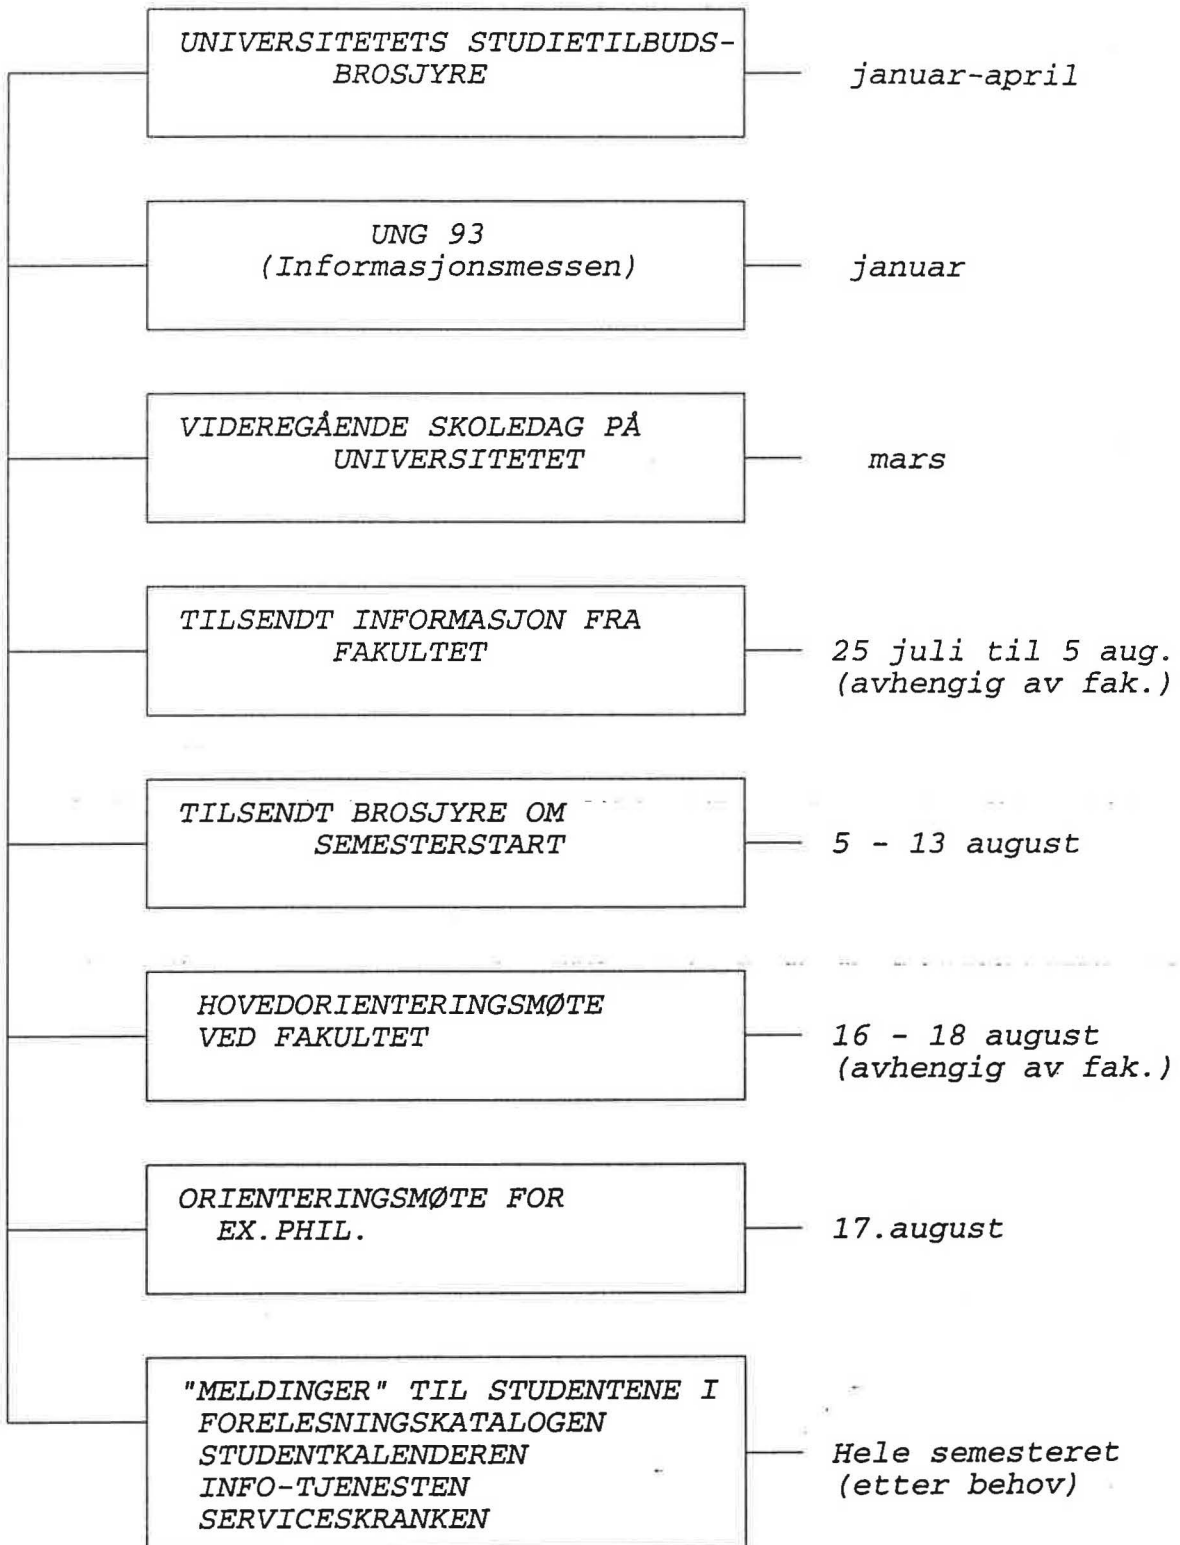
UNIVERSITETETS STUDIETILBUDS-BROSJYRE

januar-april

UNG 93
(Informasjonsmessen)

januar

VIDEREGÅENDE SKOLEDAG PÅ UNIVERSITETET

mars

TILSENDT INFORMASJON FRA FAKULTET

25 juli til 5 aug.
(avhengig av fak.)

TILSENDT BROSJYRE OM SEMESTERSTART

5 - 13 august

HOVEDORIENTERINGSMØTE VED FAKULTET

16 - 18 august
(avhengig av fak.)

ORIENTERINGSMØTE FOR EX.PHIL.

17.august

"MELDINGER" TIL STUDENTENE I
FORELESNINGSKATALOGEN
STUDENTKALENDEREN
INFO-TJENESTEN
SERVICESKRANKEN

Hele semesteret
(etter behov)